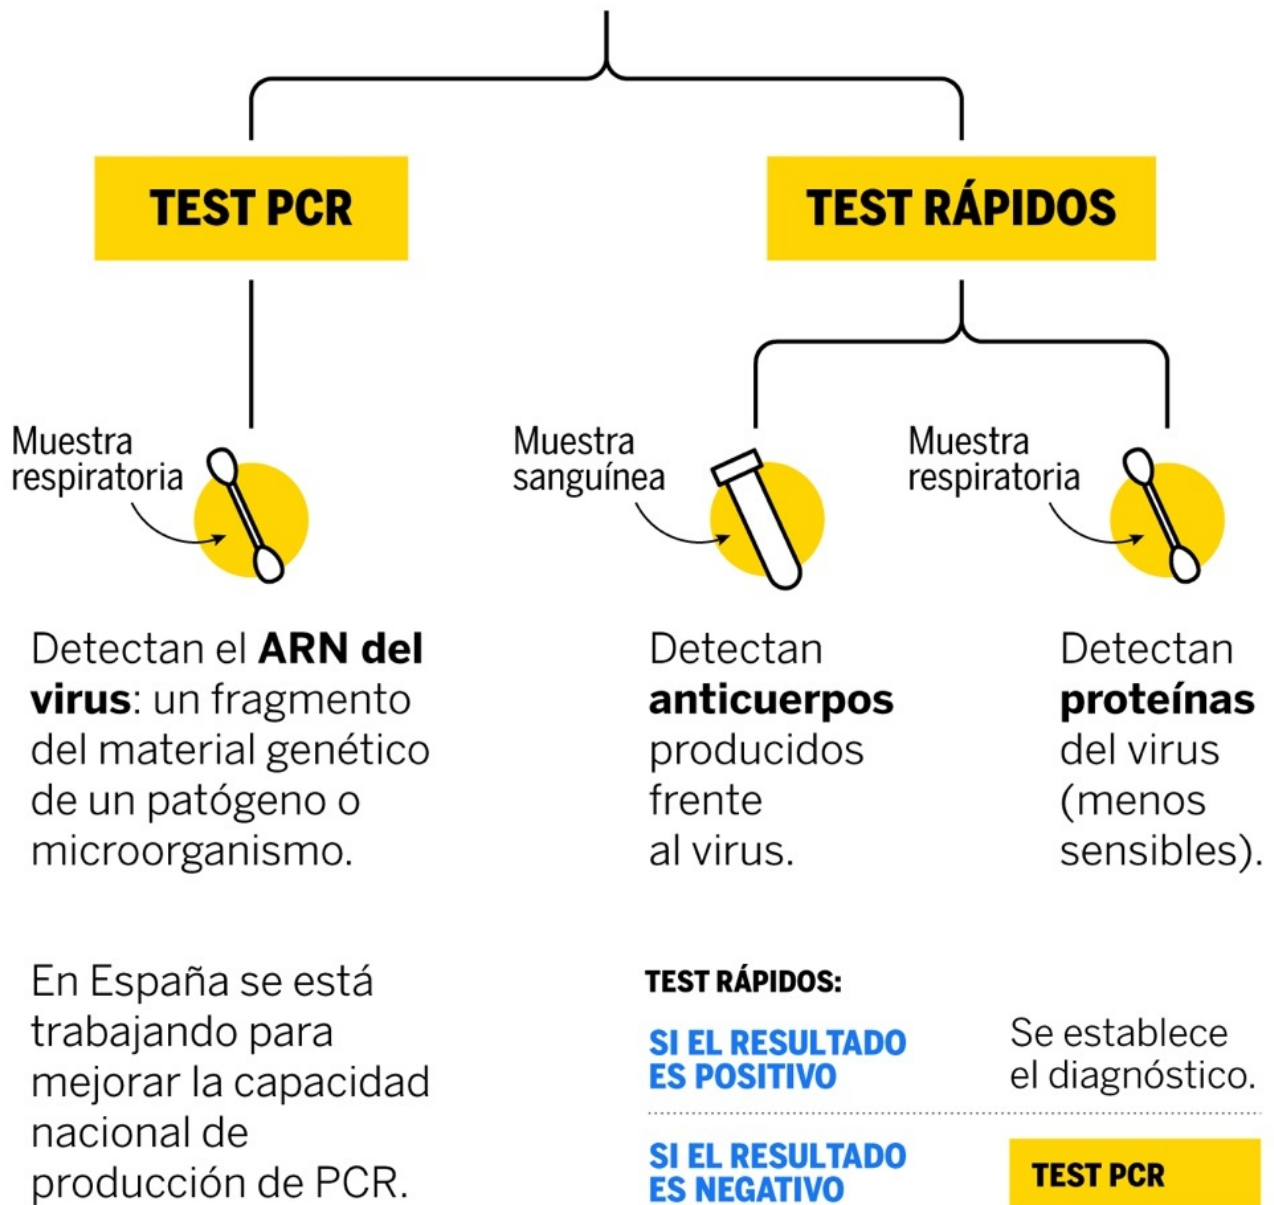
TEST PCR

TEST RÁPIDOS

Muestra respiratoria

Muestra sanguínea

Muestra respiratoria

Detectan el **ARN del virus**: un fragmento del material genético de un patógeno o microorganismo.

Detectan **anticuerpos** producidos frente al virus.

Detectan **proteínas** del virus (menos sensibles).

En España se está trabajando para mejorar la capacidad nacional de producción de PCR.

TEST RÁPIDOS:

| | |
|---|---|
| SI EL RESULTADO ES POSITIVO | Se establece el diagnóstico. |
| SI EL RESULTADO ES NEGATIVO | TEST PCR |